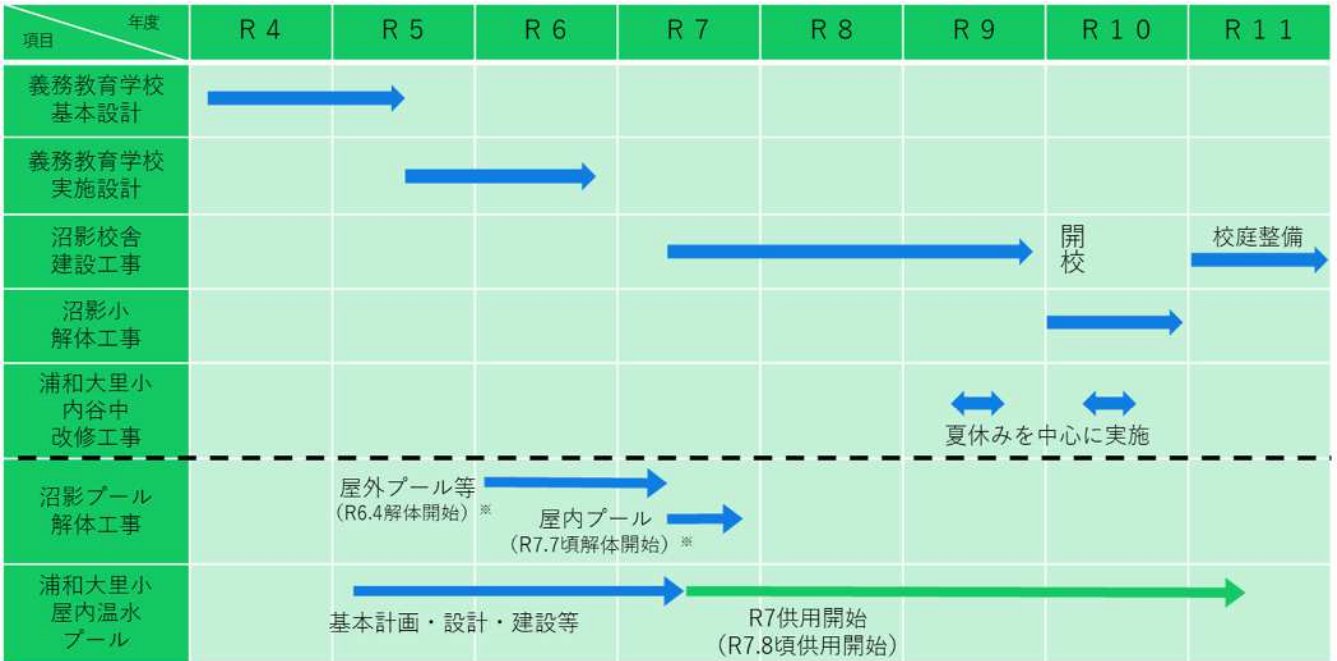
| 年度 項目 | R４ | R５ | R６ | R７ | R８ | R９ | R１０ | R１１ |
|---|---|---|---|---|---|---|---|---|
| 義務教育学校 基本設計 | | | | | | | | |
| 義務教育学校 実施設計 | | | | | | | | |
| 沼影校舎 建設工事 | | | | | | | 開校 | 校庭整備 |
| 沼影小 解体工事 | | | | | | | | |
| 浦和大里小 内谷中 改修工事 | | | | | | 夏休みを中心に実施 | | |
| 沼影プール 解体工事 | | 屋外プール等 （R6.4解体開始）※ | 屋内プール （R7.7頃解体開始）※ | | | | | |
| 浦和大里小 屋内温水 プール | | 基本計画・設計・建設等 | | R7供用開始 （R7.8頃供用開始） | | | | |